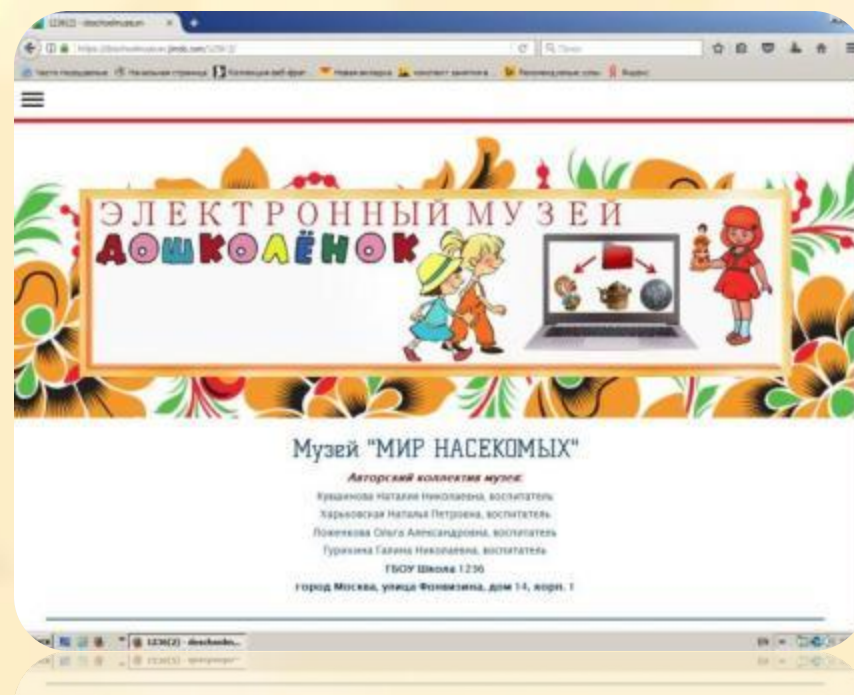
ЭЛЕКТРОННЫЙ МУЗЕЙ
ДОШКОЛЁНОК

Музей "МИР НАСЕКОМЫХ"

Авторский коллектив музея:
Кувшинова Наталия Николаевна, воспитатель
Харьковская Наталья Петровна, воспитатель
Ложенкова Ольга Александровна, воспитатель
Гурихина Галина Николаевна, воспитатель
ГБОУ Школа 1236
город Москва, улица Фонвизина, дом 14, корп. 1